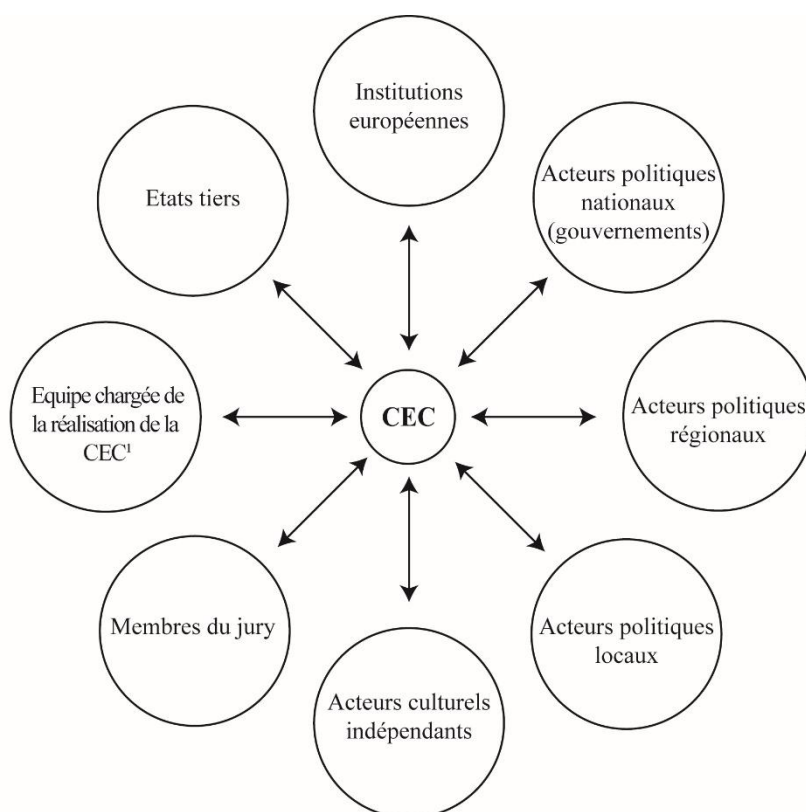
Institutions européennes

Acteurs politiques nationaux (gouvernements)

Acteurs politiques régionaux

Acteurs politiques locaux

Acteurs culturels indépendants

Membres du jury

Equipe chargée de la réalisation de la CEC¹

Etats tiers

CEC